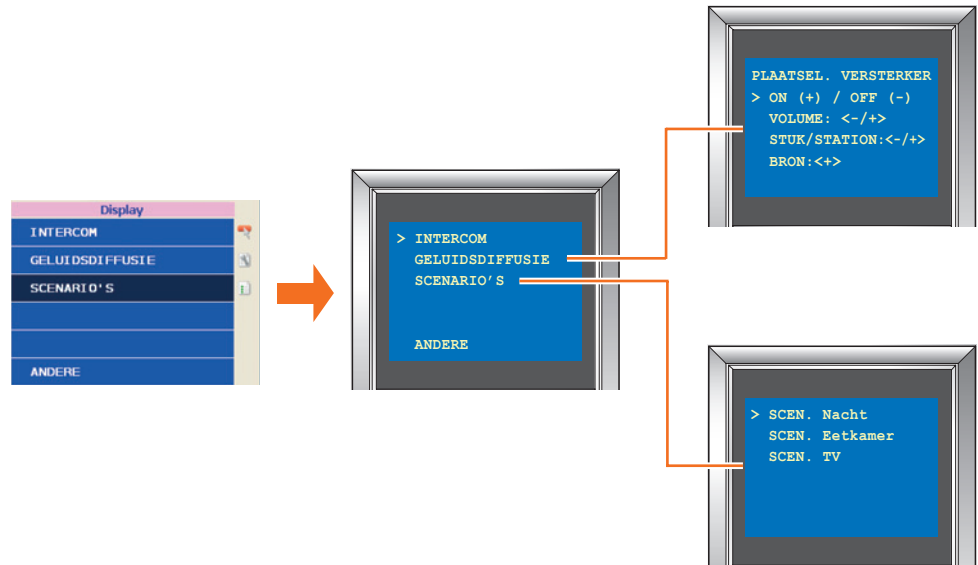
Display
INTERCOM
GELUIDSDIFFUSIE
SCENARIO'S

ANDERE

> INTERCOM
GELUIDSDIFFUSIE
SCENARIO'S

ANDERE

PLAATSEL. VERSTERKER
> ON (+) / OFF (-)
VOLUME: <-/+>
STUK/STATION:<-/+>
BRON:<+>

> SCEN. Nacht
SCEN. Eetkamer
SCEN. TV